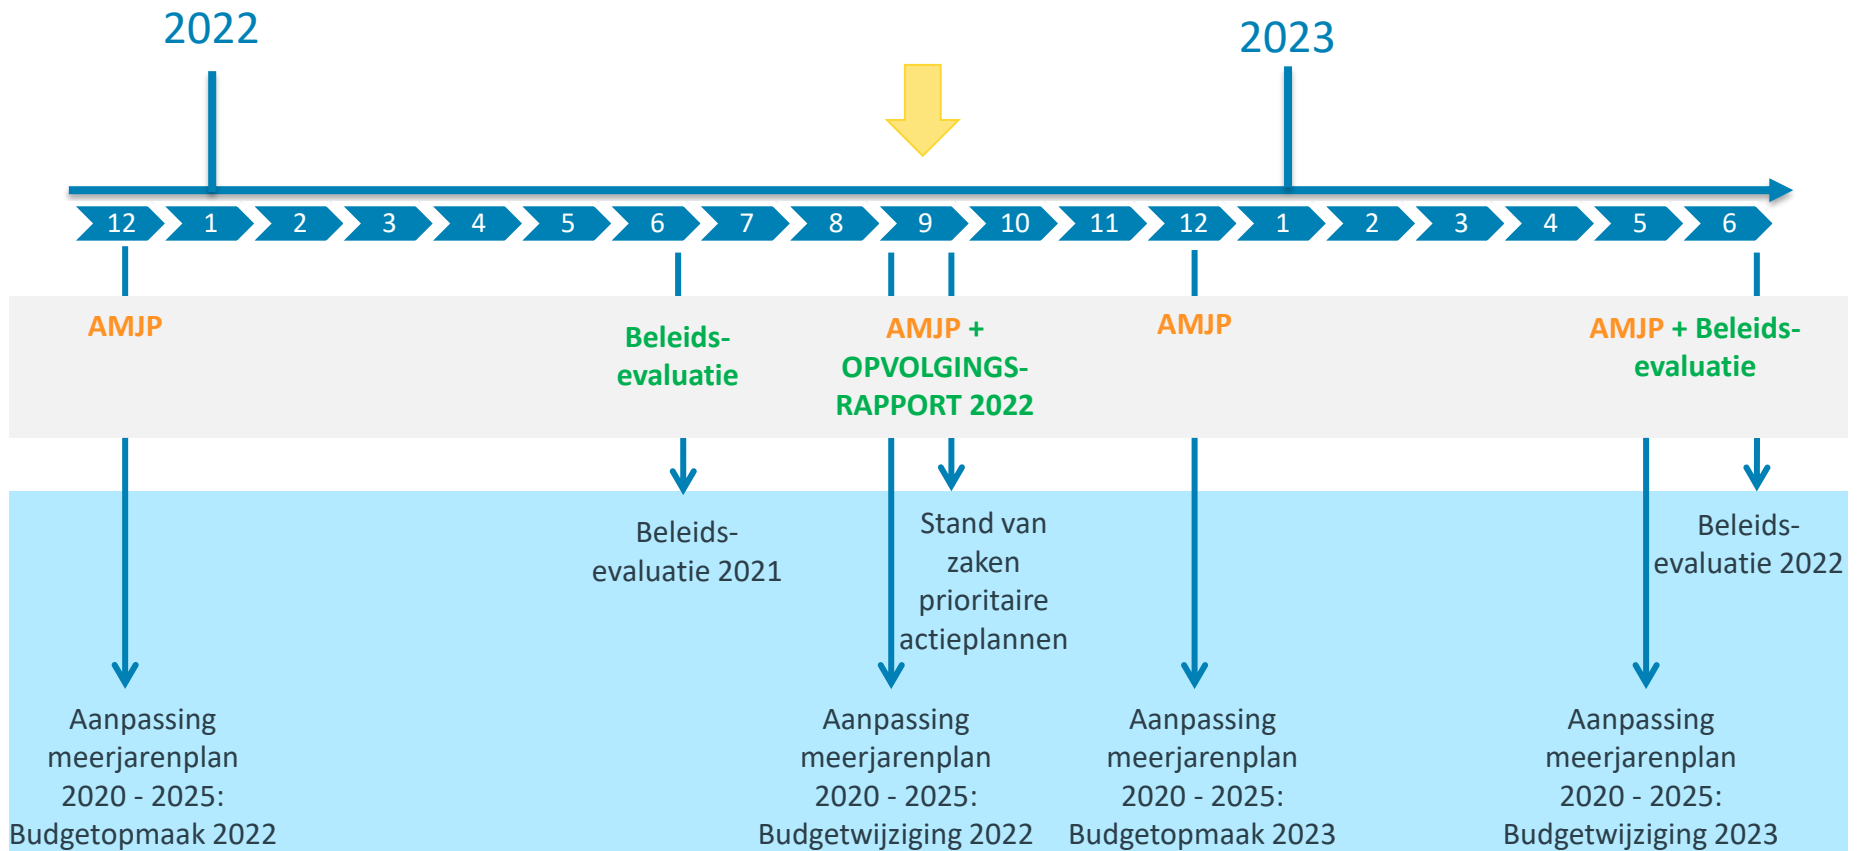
2022

2023

12 1 2 3 4 5 6 7 8 9 10 11 12 1 2 3 4 5 6

AMJP

Beleids-evaluatie

AMJP + OPVOLGINGS-RAPPORT 2022

AMJP

AMJP + Beleids-evaluatie

Beleids-evaluatie 2021

Stand van zaken prioritaire actieplannen

Beleids-evaluatie 2022

Aanpassing meerjarenplan 2020 - 2025: Budgetopmaak 2022

Aanpassing meerjarenplan 2020 - 2025: Budgetwijziging 2022

Aanpassing meerjarenplan 2020 - 2025: Budgetopmaak 2023

Aanpassing meerjarenplan 2020 - 2025: Budgetwijziging 2023